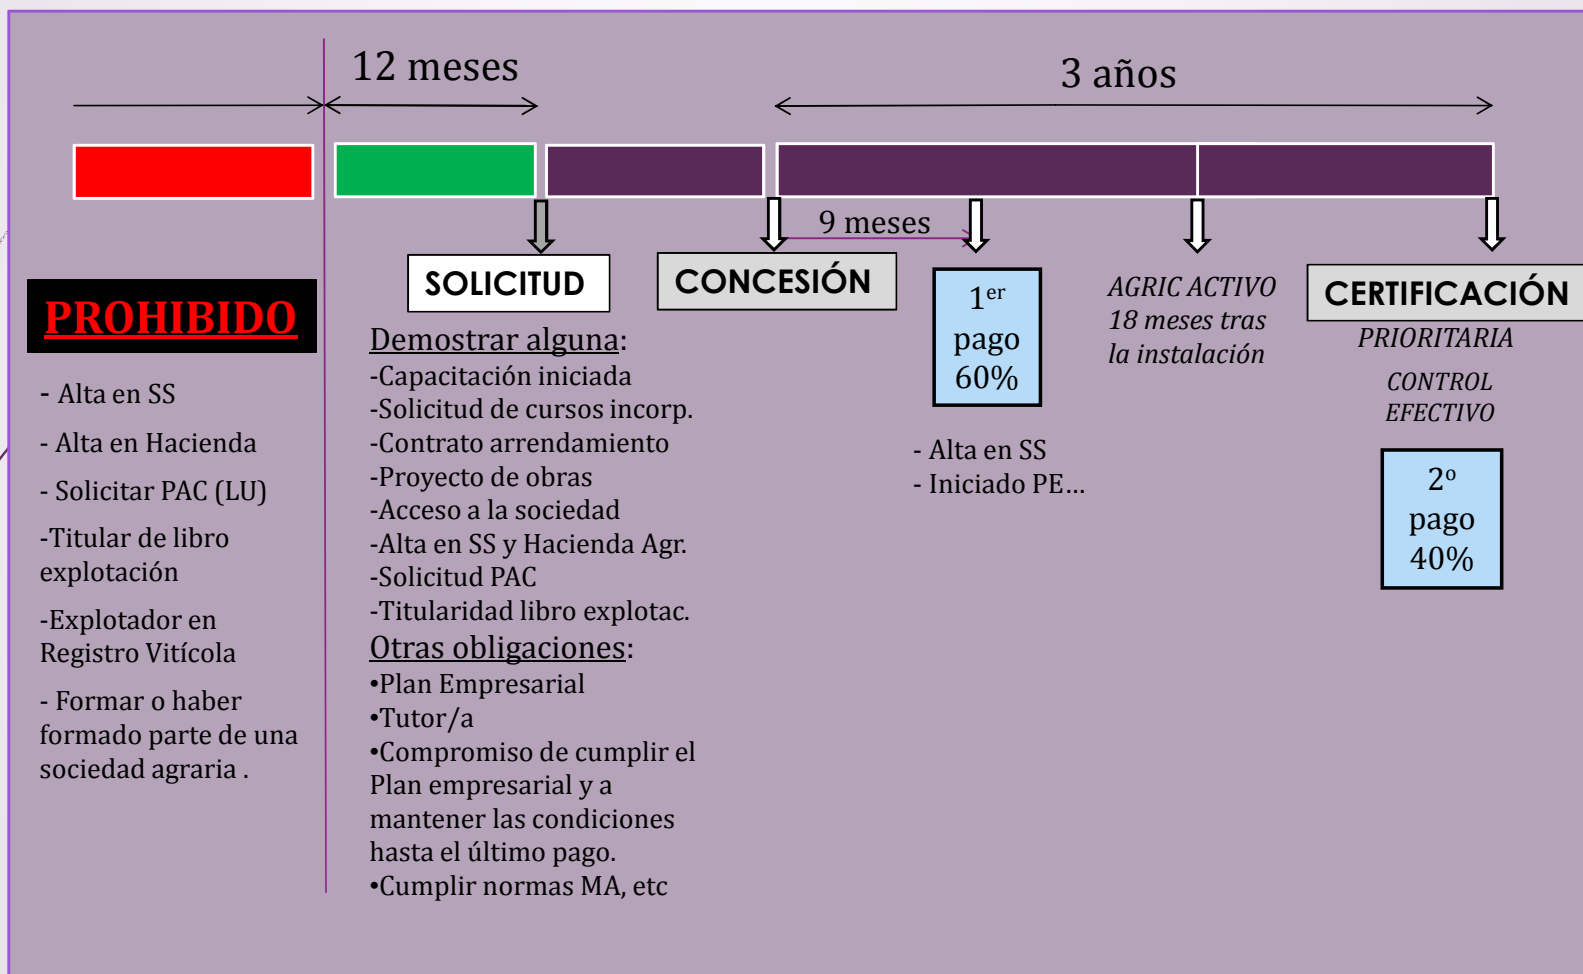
12 meses

3 años

9 meses

PROHIBIDO

- Alta en SS

- Alta en Hacienda

- Solicitar PAC (LU)

-Titular de libro explotación

-Explotador en Registro Vitícola

- Formar o haber formado parte de una sociedad agraria .

SOLICITUD

Demostrar alguna:
-Capacitación iniciada
-Solicitud de cursos incorp.
-Contrato arrendamiento
-Proyecto de obras
-Acceso a la sociedad
-Alta en SS y Hacienda Agr.
-Solicitud PAC
-Titularidad libro explotac.
Otras obligaciones:
•Plan Empresarial
•Tutor/a
•Compromiso de cumplir el Plan empresarial y a mantener las condiciones hasta el último pago.
•Cumplir normas MA, etc

CONCESIÓN

$1^{er}$ pago 60%

- Alta en SS
- Iniciado PE…

AGRIC ACTIVO 18 meses tras la instalación

CERTIFICACIÓN

PRIORITARIA

CONTROL EFECTIVO

$2^{o}$ pago 40%